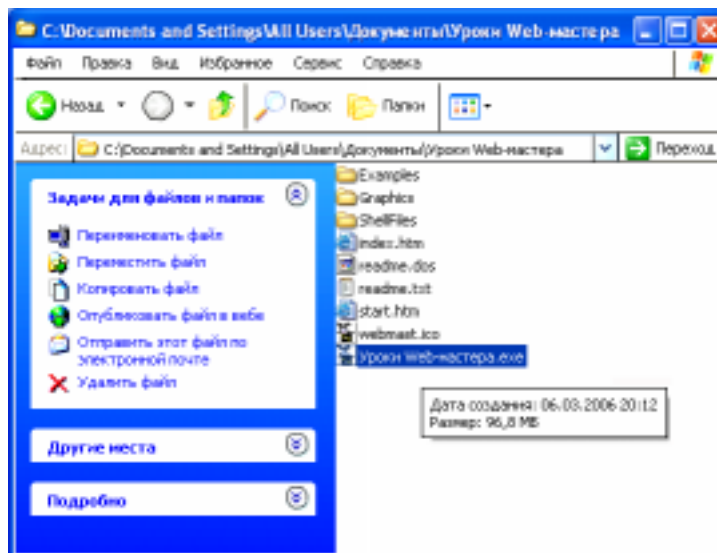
C:\Documents and Settings\All Users\Документы\Уроки Web-мастера

Файл Правка Вид Избранное Сервис Справка

Назад Поиск Папки

Адрес C:\Documents and Settings\All Users\Документы\Уроки Web-мастера Переход

Задачи для файлов и папок

Переименовать файл
Переместить файл
Копировать файл
Опубликовать файл в вебе
Отправить этот файл по электронной почте
Удалить файл

Другие места

Подробно

Examples
Graphics
ShellFiles
index.htm
readme.dos
readme.txt
start.htm
webmast.ico
Уроки Web-мастера.exe

Дата создания: 06.03.2006 20:12
Размер: 96,8 МБ